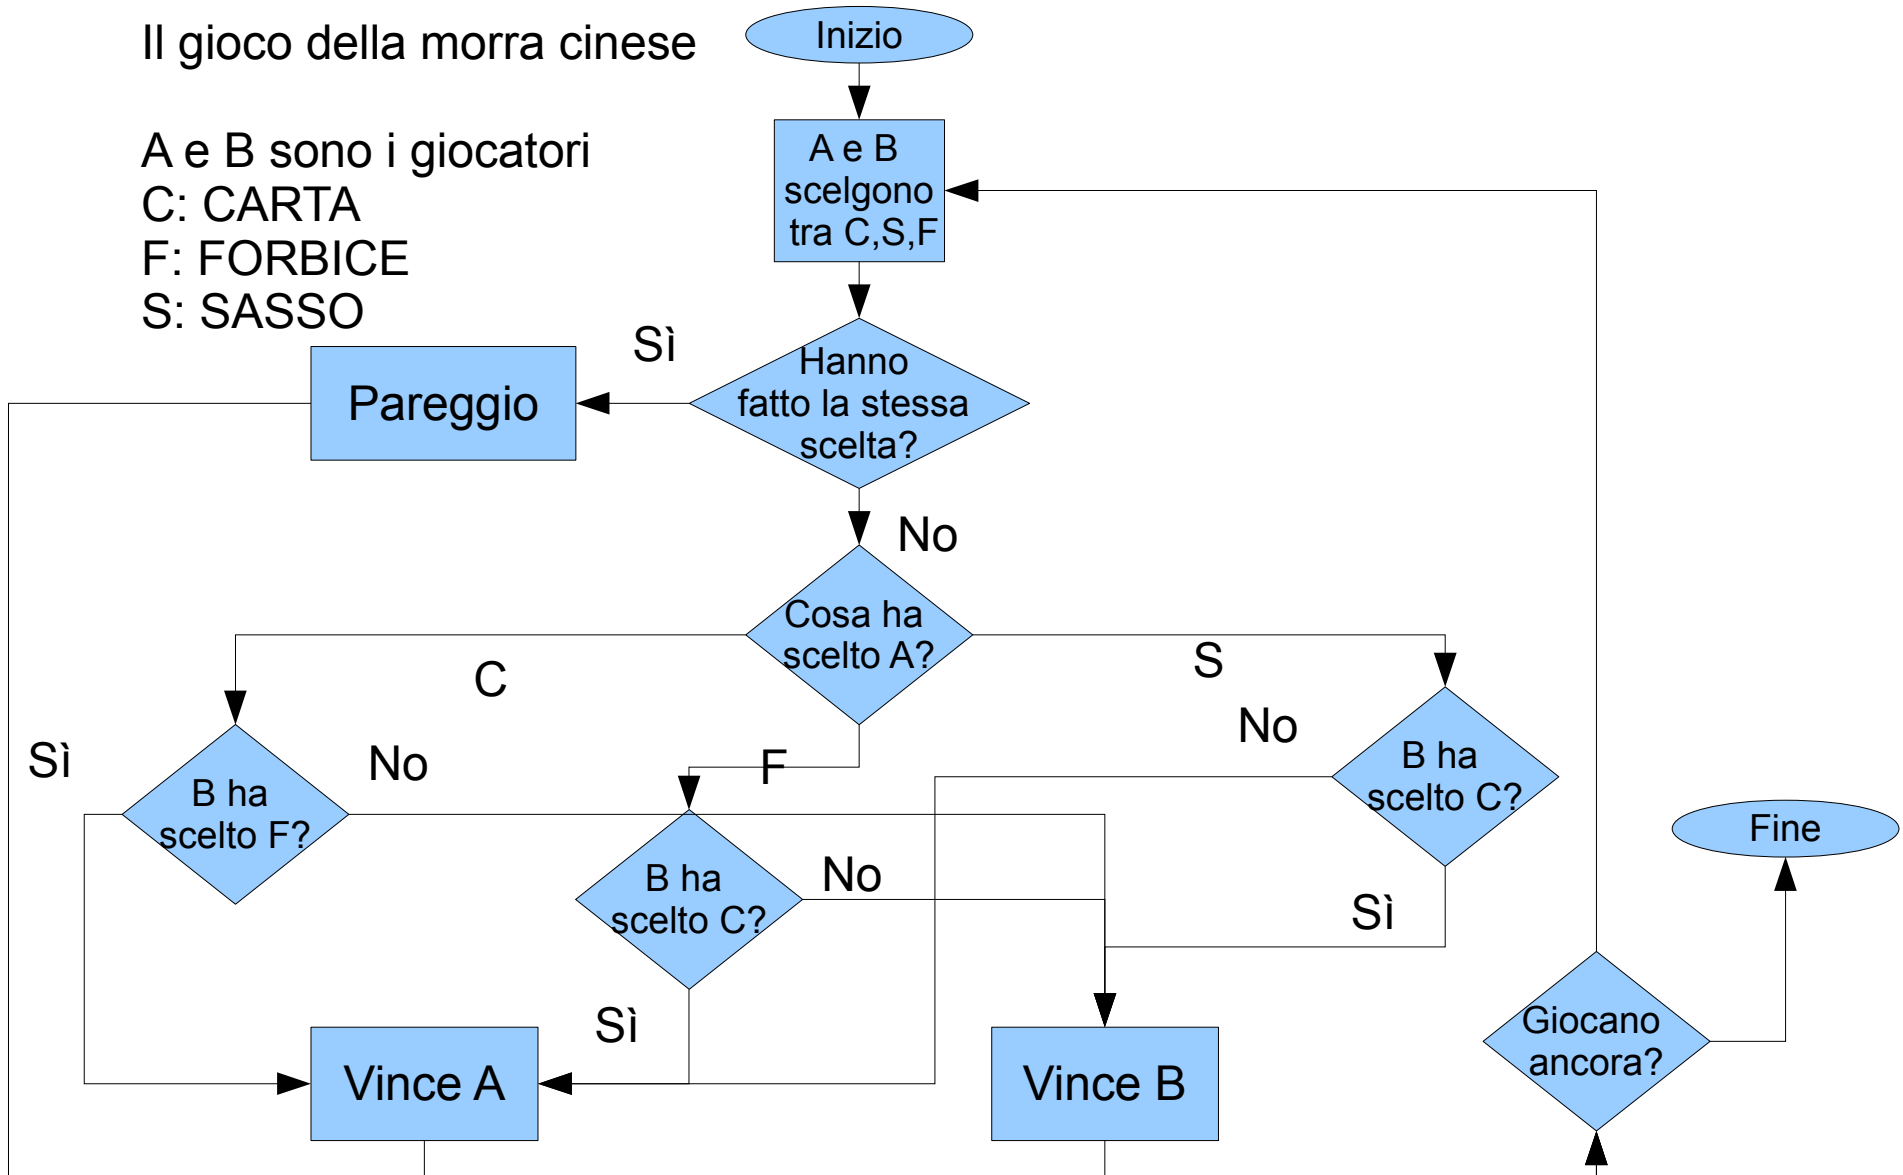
Il gioco della morra cinese

A e B sono i giocatori
C: CARTA
F: FORBICE
S: SASSO

Inizio

A e B scelgono tra C,S,F

Sì

Pareggio

Hanno fatto la stessa scelta?

No

Cosa ha scelto A?

C

S

No

Sì

B ha scelto F?

No

F

B ha scelto C?

Fine

B ha scelto C?

No

Sì

Sì

Giocano ancora?

Vince A

Vince B